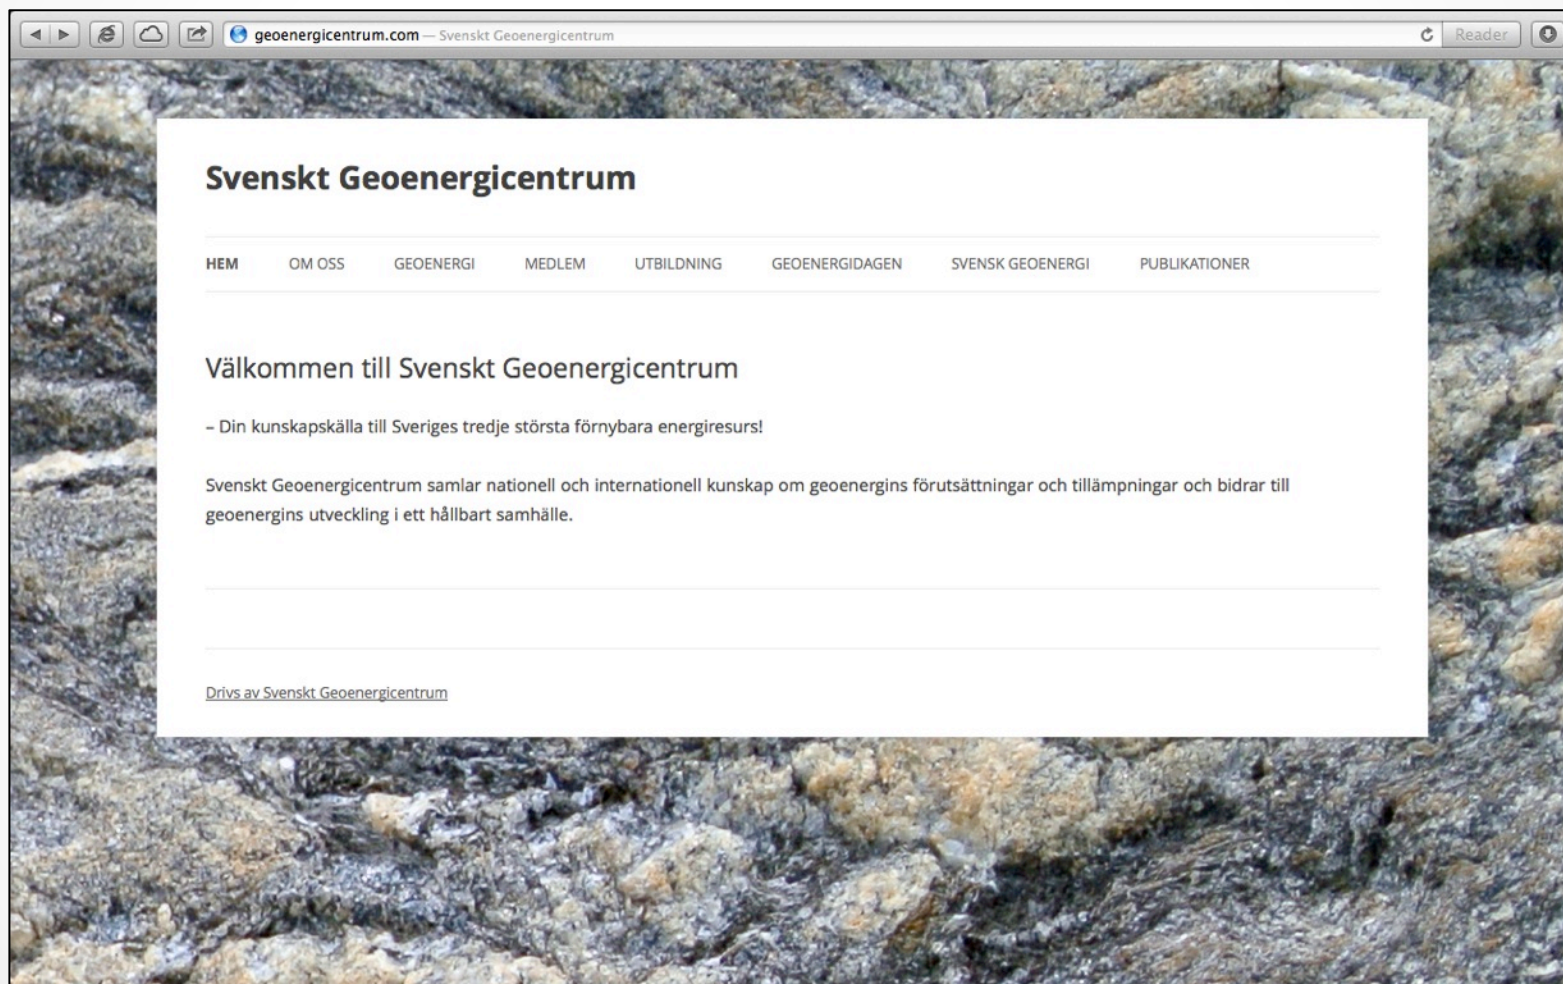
geoenergicentrum.com — Svenskt Geoenergicentrum

Reader

Svenskt Geoenergicentrum

HEM OM OSS GEOENERGI MEDLEM UTBILDNING GEOENERGIDAGEN SVENSK GEOENERGI PUBLIKATIONER

Välkommen till Svenskt Geoenergicentrum

– Din kunskapskälla till Sveriges tredje största förnybara energiresurs!

Svenskt Geoenergicentrum samlar nationell och internationell kunskap om geoenergins förutsättningar och tillämpningar och bidrar till geoenergins utveckling i ett hållbart samhälle.

Drivs av Svenskt Geoenergicentrum